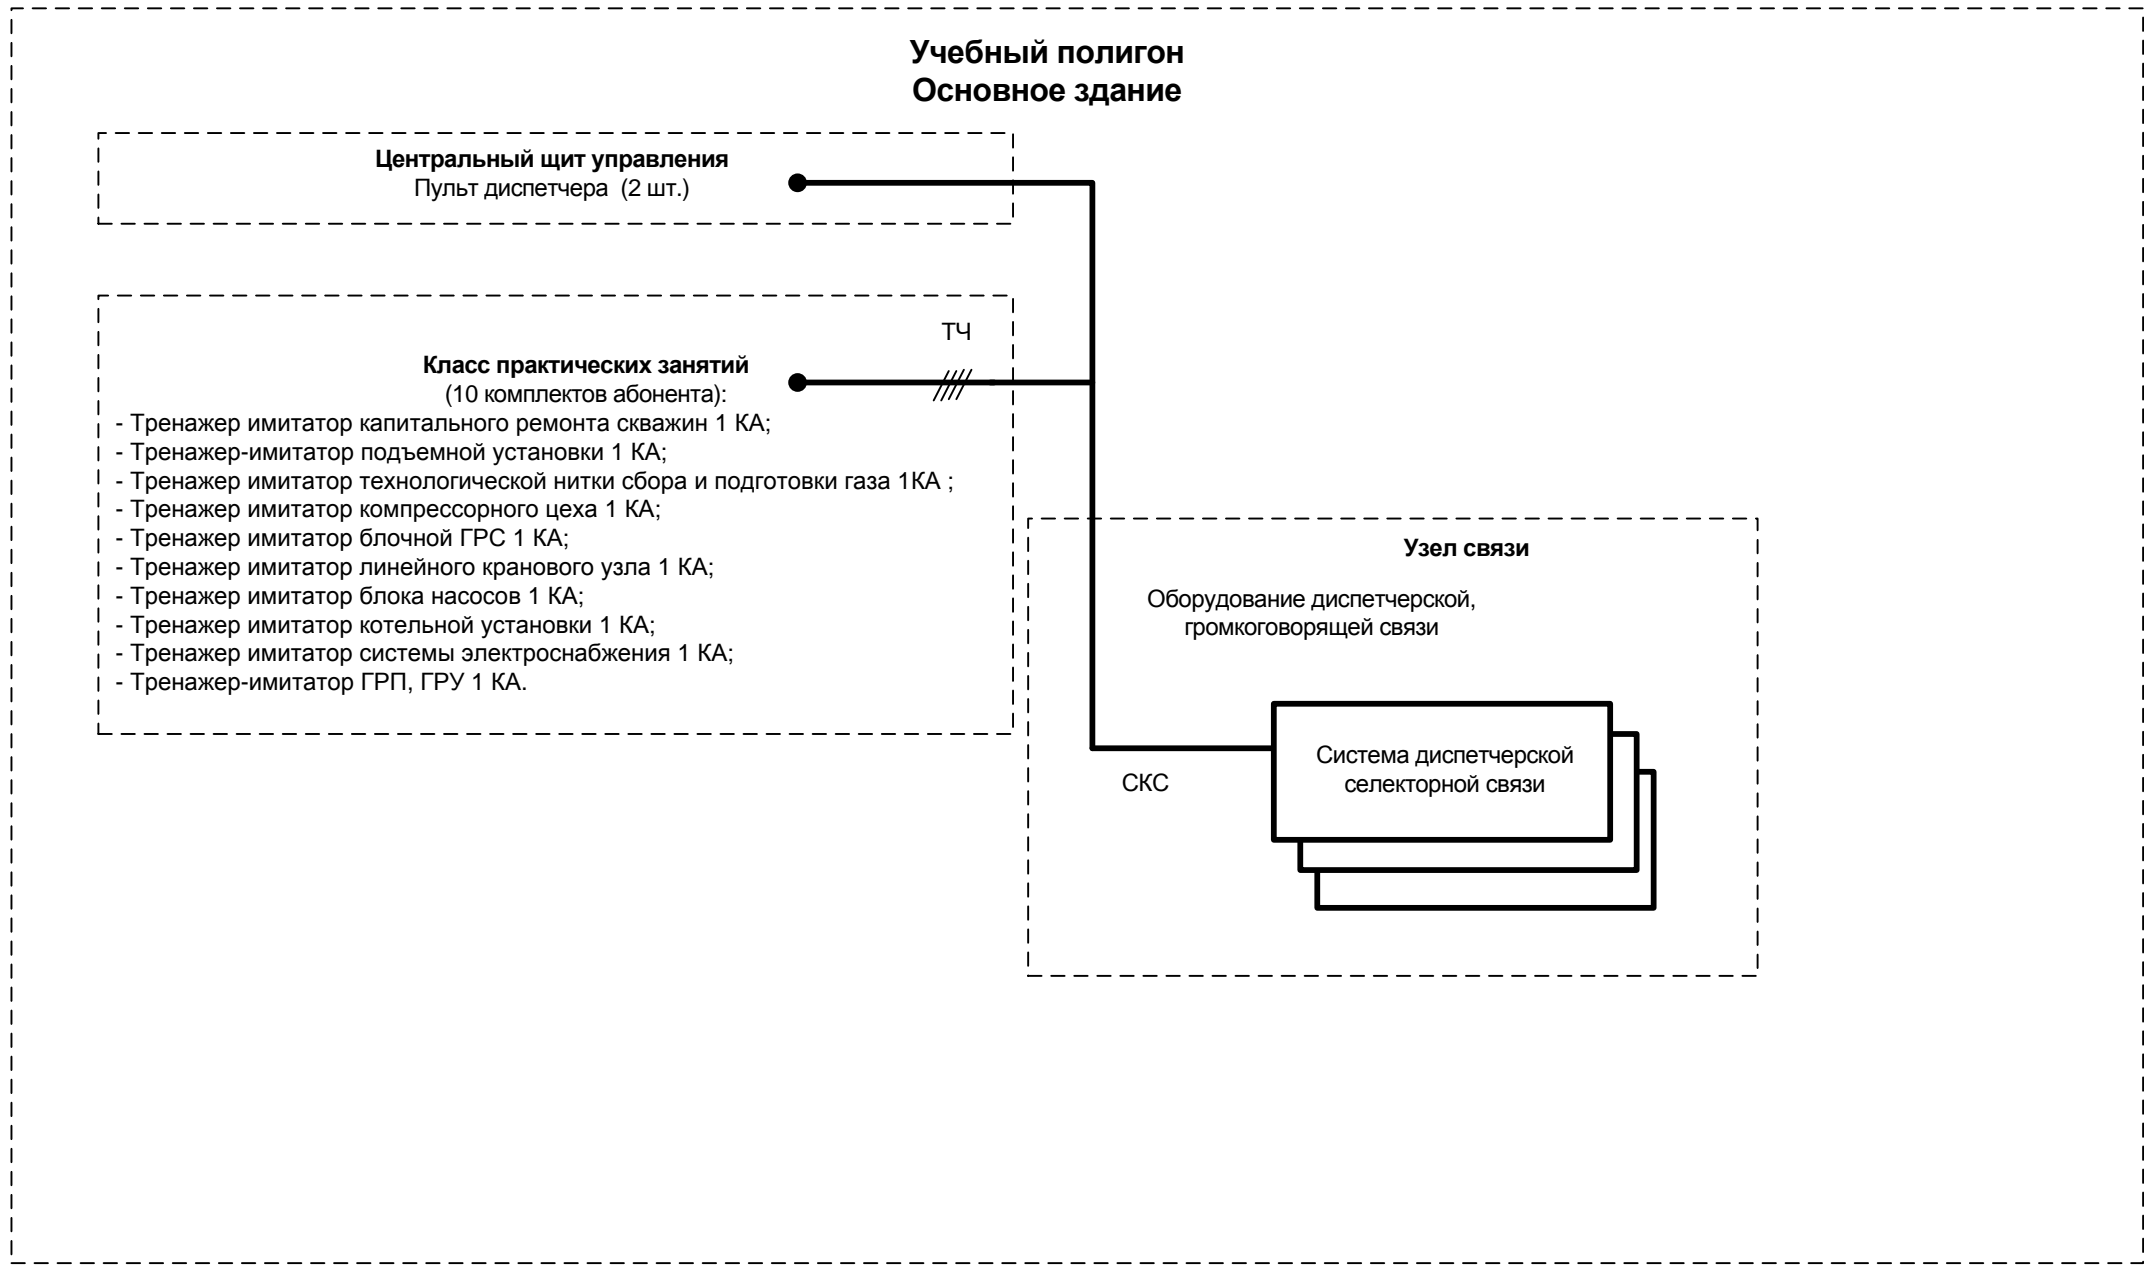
Учебный полигон
Основное здание

Центральный щит управления
Пульт диспетчера (2 шт.)

ТЧ

Класс практических занятий
(10 комплектов абонента):
- Тренажер имитатор капитального ремонта скважин 1 КА;
- Тренажер-имитатор подъемной установки 1 КА;
- Тренажер имитатор технологической нитки сбора и подготовки газа 1КА ;
- Тренажер имитатор компрессорного цеха 1 КА;
- Тренажер имитатор блочной ГРС 1 КА;
- Тренажер имитатор линейного кранового узла 1 КА;
- Тренажер имитатор блока насосов 1 КА;
- Тренажер имитатор котельной установки 1 КА;
- Тренажер имитатор системы электроснабжения 1 КА;
- Тренажер-имитатор ГРП, ГРУ 1 КА.

Узел связи

Оборудование диспетчерской, громкоговорящей связи

Система диспетчерской селекторной связи

СКС